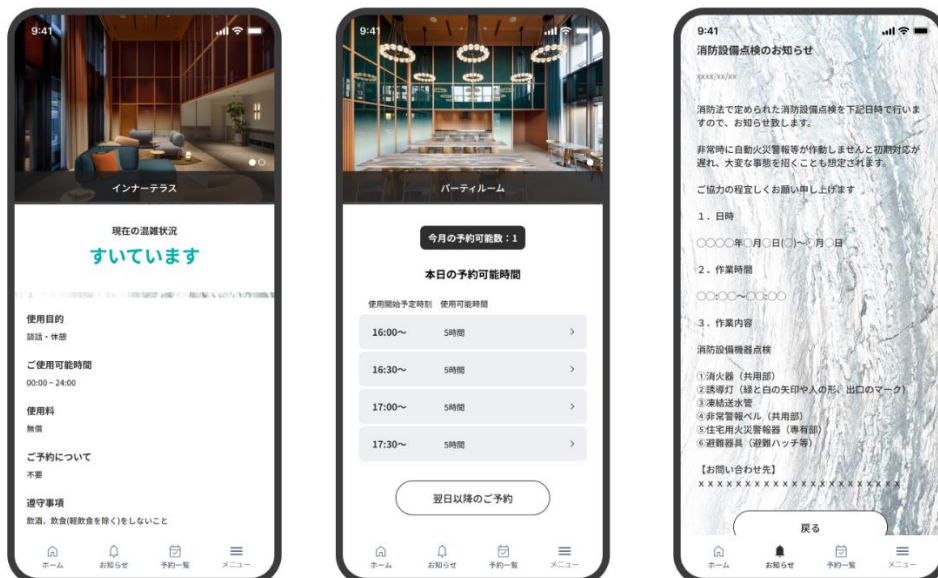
9:41

インナーテラス

現在の混雑状況

すいています

使用目的
談話・休憩

ご使用可能時間
00:00 ~ 24:00

使用料
無償

ご予約について
不要

遵守事項
飲酒、飲食(軽飲食を除く)をしないこと

ホーム お知らせ 予約一覧 メニュー

9:41

パーティルーム

今月の予約可能数：1

本日の予約可能時間

使用開始予定時刻 使用可能時間

| 16:00~ | 5時間 | > |
|---|---|---|
| 16:30~ | 5時間 | > |
| 17:00~ | 5時間 | > |
| 17:30~ | 5時間 | > |

翌日以降のご予約

ホーム お知らせ 予約一覧 メニュー

9:41

消防設備点検のお知らせ

xxxx/xx/xx

消防法で定められた消防設備点検を下記日時で行いますので、お知らせ致します。

非常時に自動火災警報等が作動しませんと初期対応が遅れ、大変な事態を招くことも想定されます。

ご協力の程宜しくお願い申し上げます

1. 日時

○○○○年○月○日(○)~○月○日

2. 作業時間

○○:○○~○○:○○

3. 作業内容

消防設備機器点検

①消火器（共用部）
②誘導灯（緑と白の矢印や人の形、出口のマーク）
③連結送水管
④非常警報ベル（共用部）
⑤住宅用火災警報器（専有部）
⑥避難器具（避難ハッチ等）

【お問い合わせ先】
xxxxxxxxxxxxxxxxxxxxxx

戻る

ホーム お知らせ 予約一覧 メニュー